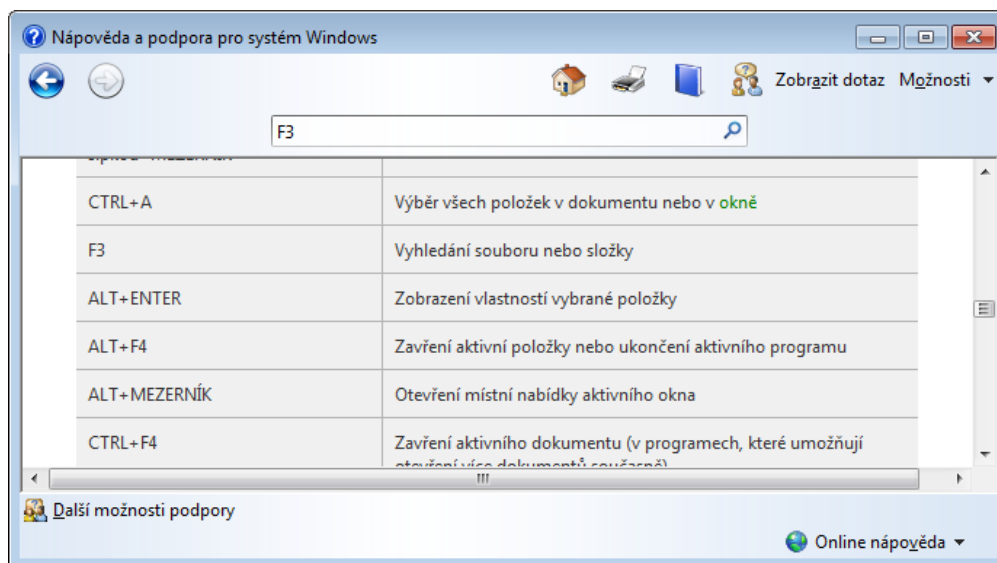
Nápověda a podpora pro systém Windows

Zobrazit dotaz Možnosti

F3

| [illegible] | |
|---|---|
| CTRL+A | Výběr všech položek v dokumentu nebo v okně |
| F3 | Vyhledání souboru nebo složky |
| ALT+ENTER | Zobrazení vlastností vybrané položky |
| ALT+F4 | Zavření aktivní položky nebo ukončení aktivního programu |
| ALT+MEZERNÍK | Otevření místní nabídky aktivního okna |
| CTRL+F4 | Zavření aktivního dokumentu (v programech, které umožňují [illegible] |

Další možnosti podpory

Online nápověda